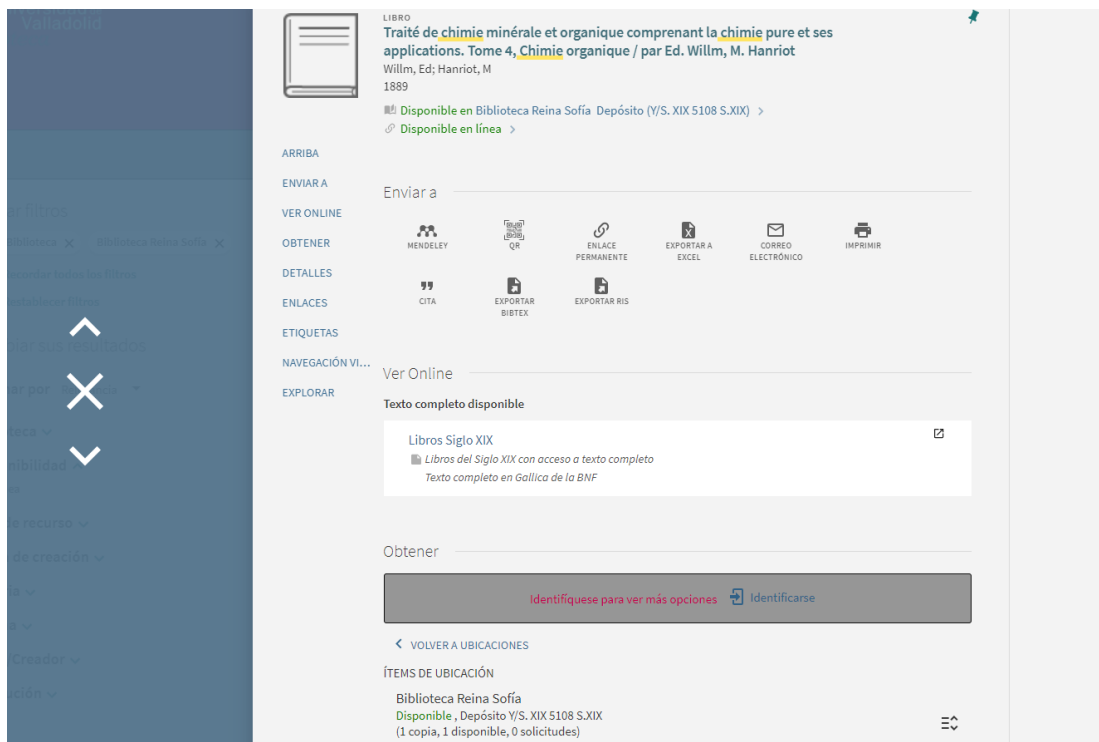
Valladolid

ar filtros
Biblioteca ✕ Biblioteca Reina Sofía ✕
Recordar todos los filtros
Restablecer filtros
nar sus resultados
ar por
teca
nibilidad
s recurso
de creación
a
a
Creador
ción

LIBRO
Traité de chimie minérale et organique comprenant la chimie pure et ses applications. Tome 4, Chimie organique / par Ed. Willm, M. Hanriot
Willm, Ed; Hanriot, M
1889
Disponible en Biblioteca Reina Sofía Depósito (Y/S. XIX 5108 S.XIX) >
Disponible en línea >

ARRIBA
ENVIAR A
VER ONLINE
OBTENER
DETALLES
ENLACES
ETIQUETAS
NAVEGACIÓN VI...
EXPLORAR

Enviar a
MENDELEY
QR
ENLACE PERMANENTE
EXPORTAR A EXCEL
CORREO ELECTRÓNICO
IMPRIMIR
CITA
EXPORTAR BIBTEX
EXPORTAR RIS

Ver Online
Texto completo disponible
Libros Siglo XIX
Libros del Siglo XIX con acceso a texto completo
Texto completo en Gallica de la BNF

Obtener
Identifíquese para ver más opciones Identificarse
< VOLVER A UBICACIONES
ÍTEMS DE UBICACIÓN
Biblioteca Reina Sofía
Disponible , Depósito Y/S. XIX 5108 S.XIX
(1 copia, 1 disponible, 0 solicitudes)